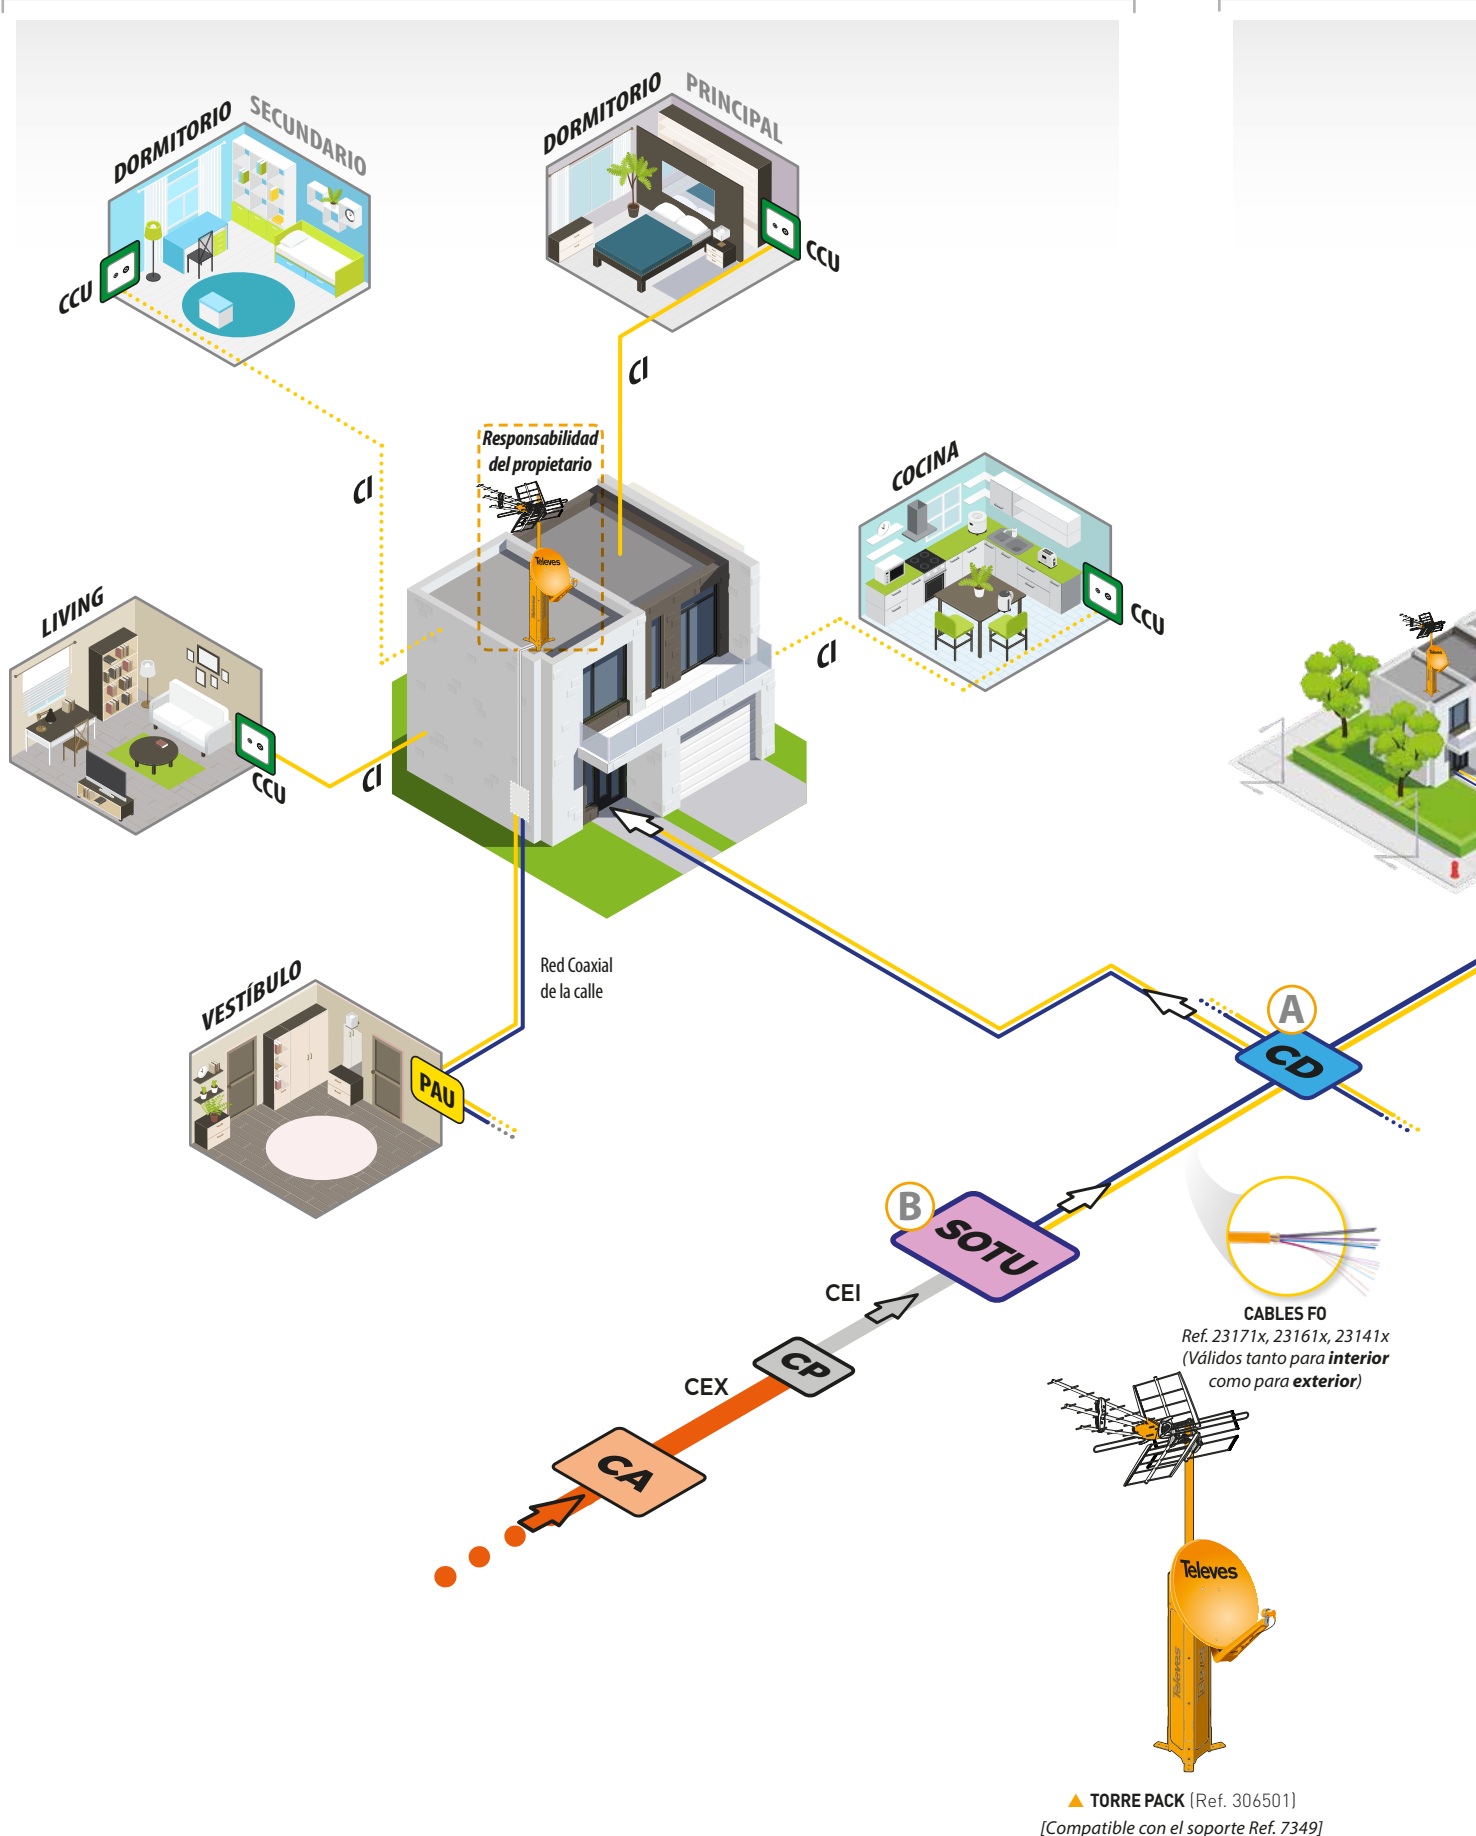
DORMITORIO SECUNDARIO

CCU

DORMITORIO PRINCIPAL

CCU

CI

Responsabilidad del propietario

Televes

CI

COCINA

CCU

LIVING

CCU

CI

CI

Red Coaxial de la calle

VESTÍBULO

PAU

A

CD

B

SOTU

CEI

CP

CEX

CA

CABLES FO
Ref. 23171x, 23161x, 23141x
(Válidos tanto para **interior** como para **exterior**)

Televes

TORRE PACK [Ref. 306501]
[Compatible con el soporte Ref. 7349]